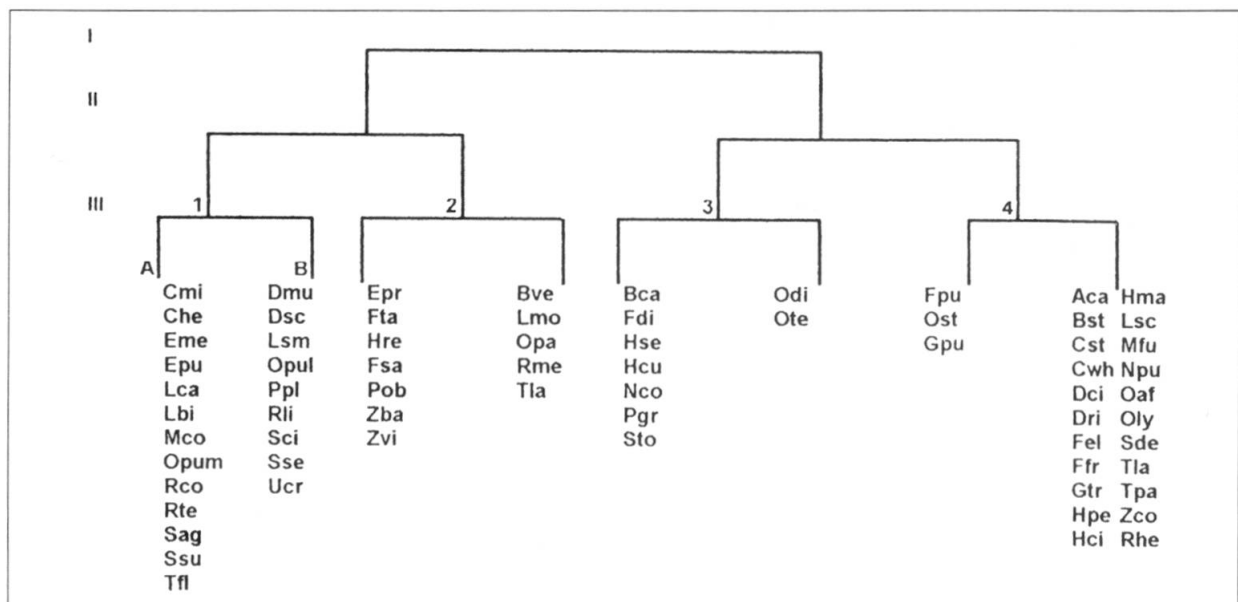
I

II

III

1

2

3

4

A

B

Cmi
Che
Eme
Epu
Lca
Lbi
Mco
Opum
Rco
Rte
Sag
Ssu
Tfl

Dmu
Dsc
Lsm
Opul
Ppl
Rli
Sci
Sse
Ucr

Epr
Fta
Hre
Fsa
Pob
Zba
Zvi

Bve
Lmo
Opa
Rme
Tla

Bca
Fdi
Hse
Hcu
Nco
Pgr
Sto

Odi
Ote

Fpu
Ost
Gpu

Aca
Bst
Cst
Cwh
Dci
Dri
Fel
Ffr
Gtr
Hpe
Hci

Hma
Lsc
Mfu
Npu
Oaf
Oly
Sde
Tla
Tpa
Zco
Rhe